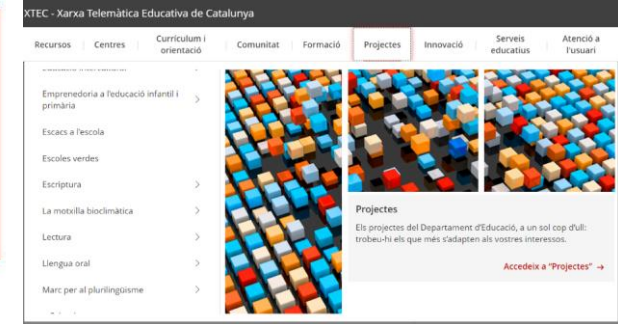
XTEC - Xarxa Telemàtica Educativa de Catalunya

Recursos | Centres | Currículum i orientació | Comunitat | Formació | Projectes | Innovació | Serveis educatius | Atenció a l'usuari

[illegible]

Emprenedoria a l'educació infantil i primària

Escacs a l'escola

Escoles verdes

Escriptura

La motxilla bioclimàtica

Lectura

Llengua oral

Marc per al plurilingüisme

Projectes

Els projectes del Departament d'Educació, a un sol cop d'ull: trobeu-hi els que més s'adapten als vostres interessos.

Accediu a "Projectes" →